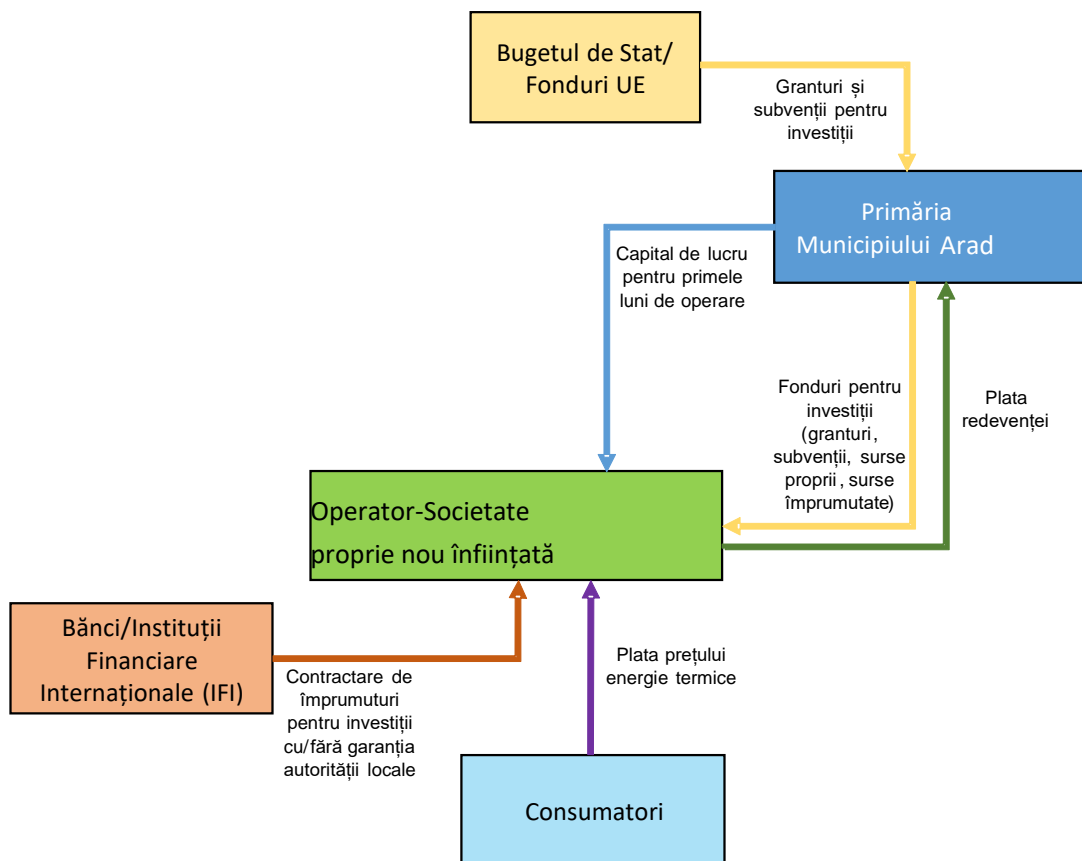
Bugetul de Stat/ Fonduri UE

Granturi și subvenții pentru investiții

Primăria Municipiului Arad

Capital de lucru pentru primele luni de operare

Fonduri pentru investiții (granturi, subvenții, surse proprii, surse împrumutate)

Plata redevenței

Operator-Societate proprie nou înființată

Bănci/Instituții Financiare Internaționale (IFI)

Contractare de împrumuturi pentru investiții cu/fără garanția autorității locale

Plata prețului energie termice

Consumatori